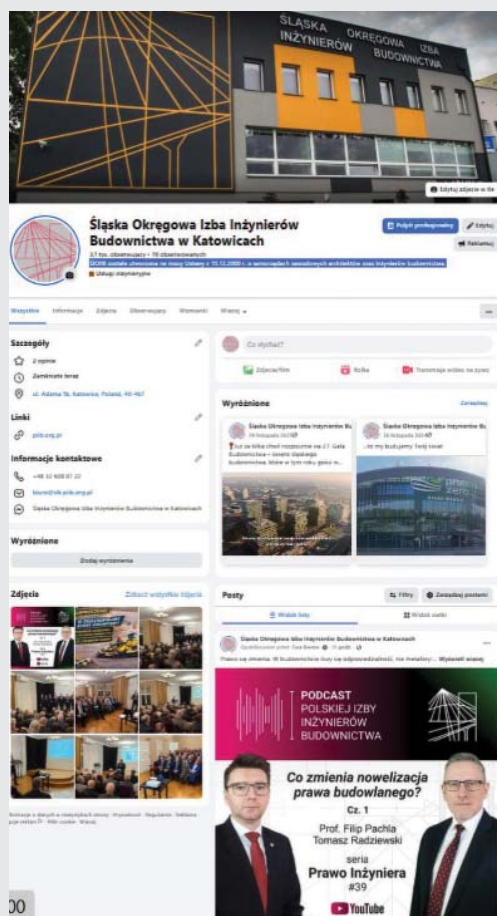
ŚLĄSKA OKRĘGOWA IZBA INŻYNIERÓW BUDOWNICTWA

Edytuj zdjęcie w tle

Śląska Okręgowa Izba Inżynierów Budownictwa w Katowicach

3,1 tys. obserwujących • 78 obserwowanych

ŚlOIIB została utworzona na mocy Ustawy z 15.12.2000 r. o samorządach zawodowych architektów oraz inżynierów budownictwa.

Usługi doradcze

Pulpit profesjonalny

Edytuj

Reklamuj

Wszystkie Informacje Zdjęcia Obserwujący Wzmianki Więcej

Szczegóły

2 opinie

Zamknięte teraz

ul. Adama 1b, Katowice, Poland, 40-467

Linki

piib.org.pl

Informacje kontaktowe

+48 32 608 07 22

biuro@slk.piib.org.pl

Śląska Okręgowa Izba Inżynierów Budownictwa w Katowicach

Wyróżnione

Dodaj wyróżnienie

Zdjęcia

Zobacz wszystkie zdjęcia

Co słychać?

Zdjęcie/film

Rolka

Transmisja wideo na żywo

Wyróżnione

Zarządzaj

Śląska Okręgowa Izba Inżynierów Bu

Już za kilka chwil rozpoczniemy 27. Gala Budownictwa – święto śląskiego budownictwa, które w tym roku gości w...

Śląska Okręgowa Izba Inżynierów Bu

...to my budujemy Twój świat

Posty

Filtry

Zarządzaj postami

Widok listy

Widok siatki

Śląska Okręgowa Izba Inżynierów Budownictwa w Katowicach

Prawo się zmienia. W budownictwie musi się odpowiedzialność, nie metafory... Wyświetl więcej

PODCAST POLSKIEJ IZBY INŻYNIERÓW BUDOWNICTWA

Co zmienia nowelizacja prawa budowlanego?

Cz. 1

Prof. Filip Pachla

Tomasz Radziewski

seria

Prawo Inżyniera

#39

YouTube

00